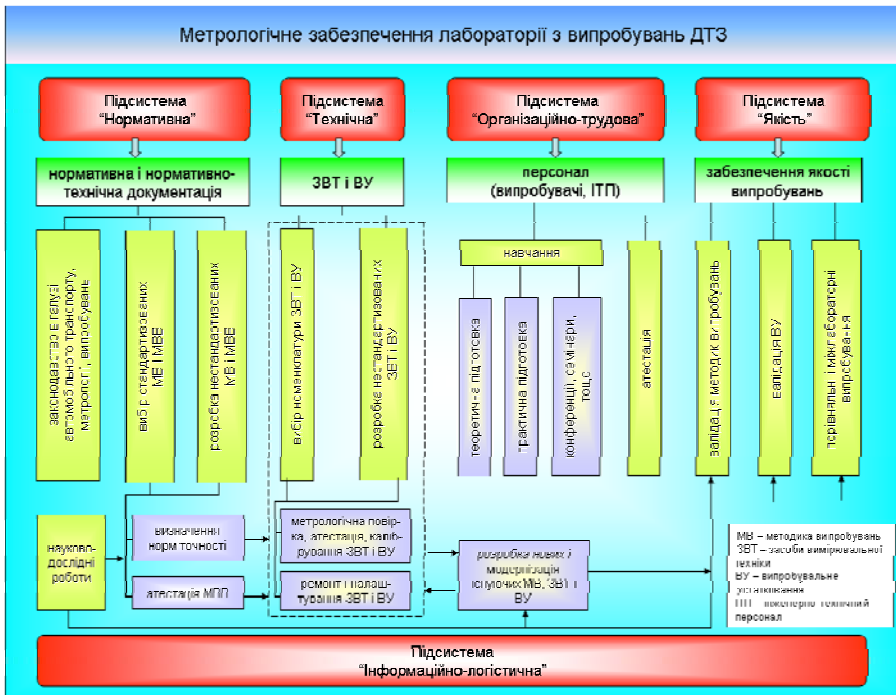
Метрологічне забезпечення лабораторії з випробувань ДТЗ

Підсистема "Нормативна"

Підсистема "Технічна"

Підсистема "Організаційно-трудова"

Підсистема "Якість"

нормативна і нормативно-технічна документація

ЗВТ і ВУ

персонал (випробувачі, ІТП)

забезпечення якості випробувань

законодавство в галузі автомобільного транспорту, метрології, випробувань

вибір стандартизованих МВ і МВВ

розробка нестандартизованих МВ і МВВ

вибір номенклатури ЗВТ і ВУ

розробка нестандартизованих ЗВТ і ВУ

навчання

теоретична підготовка

практична підготовка

конференції, семінари, тощо

атестація

валідація методик випробувань

валідація ВУ

порівняльні і міжлабораторні випробування

науково-дослідні роботи

визначення норм точності

атестація МПП

метрологічна повірка, атестація, калібрування ЗВТ і ВУ

ремонт і поліпшування ЗВТ і ВУ

розробка нових і модернізація існуючих МВ, ЗВТ і ВУ

МВ – методика випробувань
ЗВТ – засоби вимірювальної техніки
ВУ – випробувальне устаткування
ІТП – інженерно-технічний персонал

Підсистема "Інформаційно-логістична"